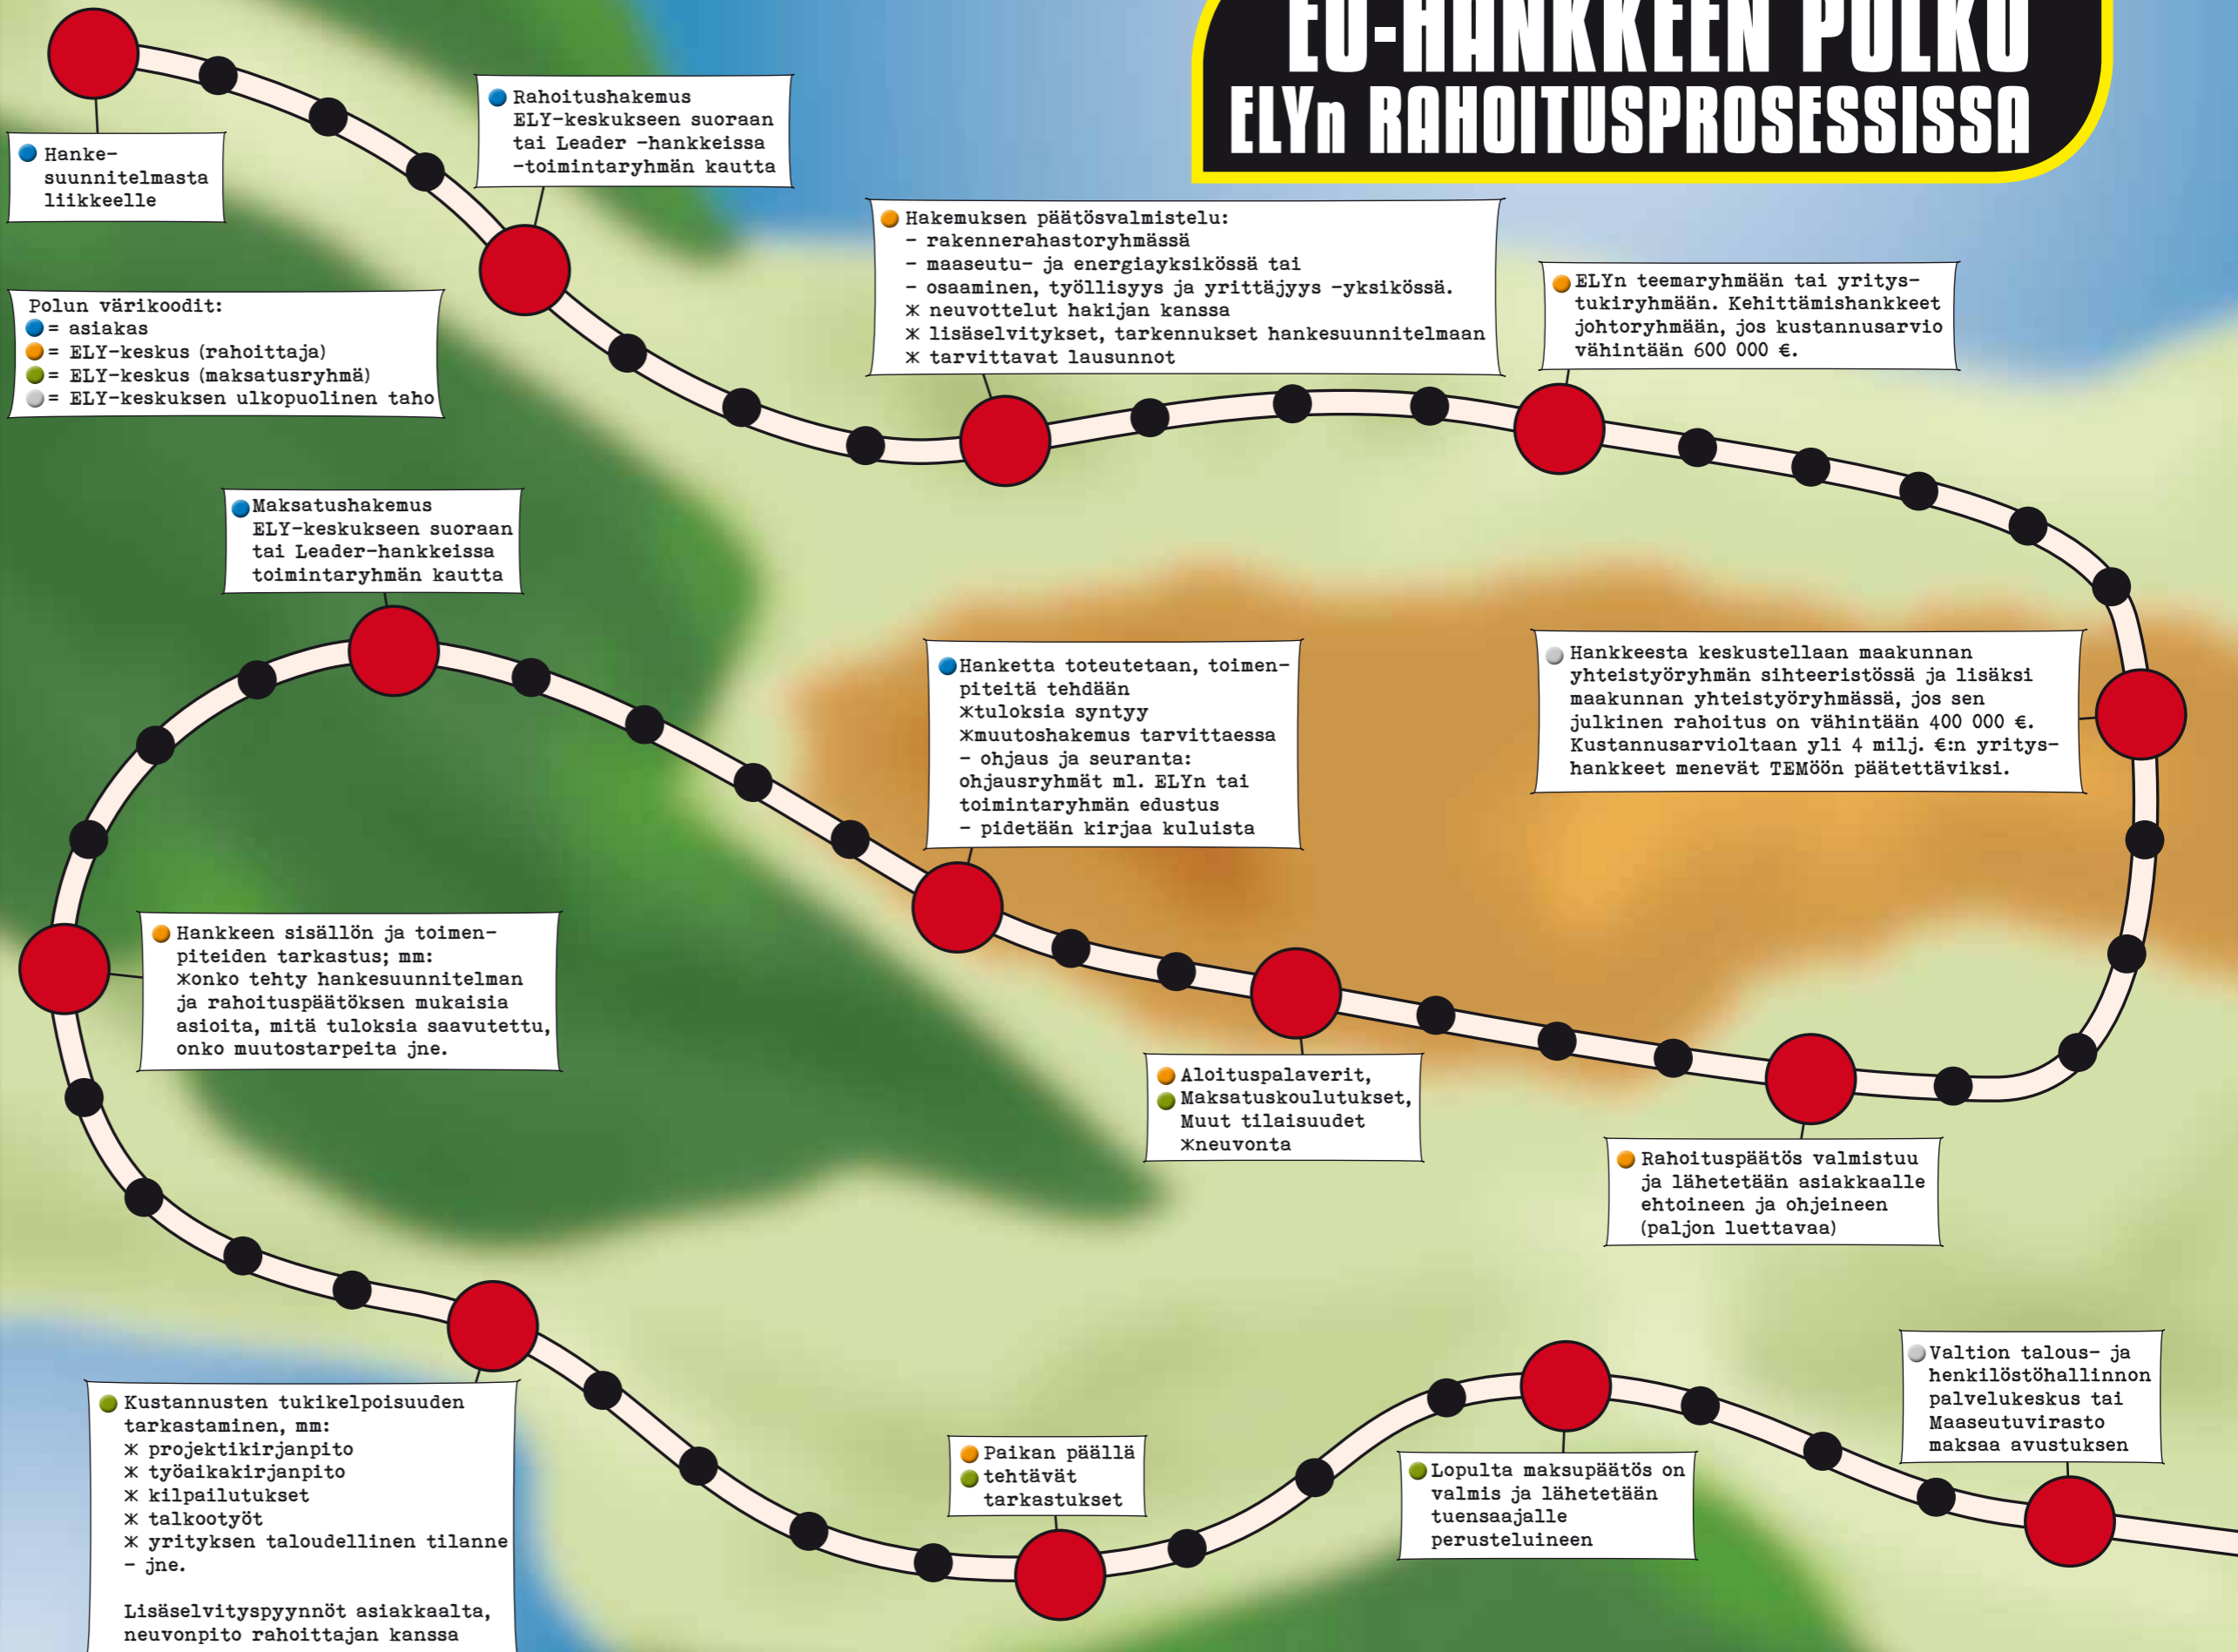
EU-HANKKEEN POLKU
ELYn RAHOITUSPROSESSISSA

Hanke-suunnitelmasta liikkeelle

Rahoitushakemus ELY-keskukseen suoraan tai Leader -hankkeissa -toimintaryhmän kautta

Polun värikoodit:
= asiakas
= ELY-keskus (rahoittaja)
= ELY-keskus (maksatusryhmä)
= ELY-keskuksen ulkopuolinen taho

Hakemuksen päätösvalmistelu:
- rakennerahastoryhmässä
- maaseutu- ja energiayksikössä tai
- osaaminen, työllisyys ja yrittäjyys -yksikössä.
⁎ neuvottelut hakijan kanssa
⁎ lisäselvitykset, tarkennukset hankesuunnitelmaan
⁎ tarvittavat lausunnot

ELYn teemaryhmään tai yritys-tukiryhmään. Kehittämishankkeet johtoryhmään, jos kustannusarvio vähintään 600 000 €.

Maksatushakemus ELY-keskukseen suoraan tai Leader-hankkeissa toimintaryhmän kautta

Hanketta toteutetaan, toimenpiteitä tehdään
⁎tuloksia syntyy
⁎muutoshakemus tarvittaessa
- ohjaus ja seuranta: ohjausryhmät ml. ELYn tai toimintaryhmän edustus
- pidetään kirjaa kuluista

Hankkeesta keskustellaan maakunnan yhteistyöryhmän sihteeristössä ja lisäksi maakunnan yhteistyöryhmässä, jos sen julkinen rahoitus on vähintään 400 000 €. Kustannusarvioltaan yli 4 milj. €:n yrityshankkeet menevät TEMöön päätettäviksi.

Hankkeen sisällön ja toimenpiteiden tarkastus; mm:
⁎onko tehty hankesuunnitelman ja rahoituspäätöksen mukaisia asioita, mitä tuloksia saavutettu, onko muutostarpeita jne.

Aloituspalaverit,
Maksatuskoulutukset,
Muut tilaisuudet
⁎neuvonta

Rahoituspäätös valmistuu ja lähetetään asiakkaalle ehtoineen ja ohjeineen (paljon luettavaa)

Kustannusten tukikelpoisuuden tarkastaminen, mm:
⁎ projektikirjanpito
⁎ työaikakirjanpito
⁎ kilpailutukset
⁎ talkootyöt
⁎ yrityksen taloudellinen tilanne
- jne.

Lisäselvityspyynnöt asiakkaalta, neuvonpito rahoittajan kanssa

Paikan päällä tehtävät tarkastukset

Lopulta maksupäätös on valmis ja lähetetään tuensaajalle perusteluineen

Valtion talous- ja henkilöstöhallinnon palvelukeskus tai Maaseutuvirasto maksaa avustuksen